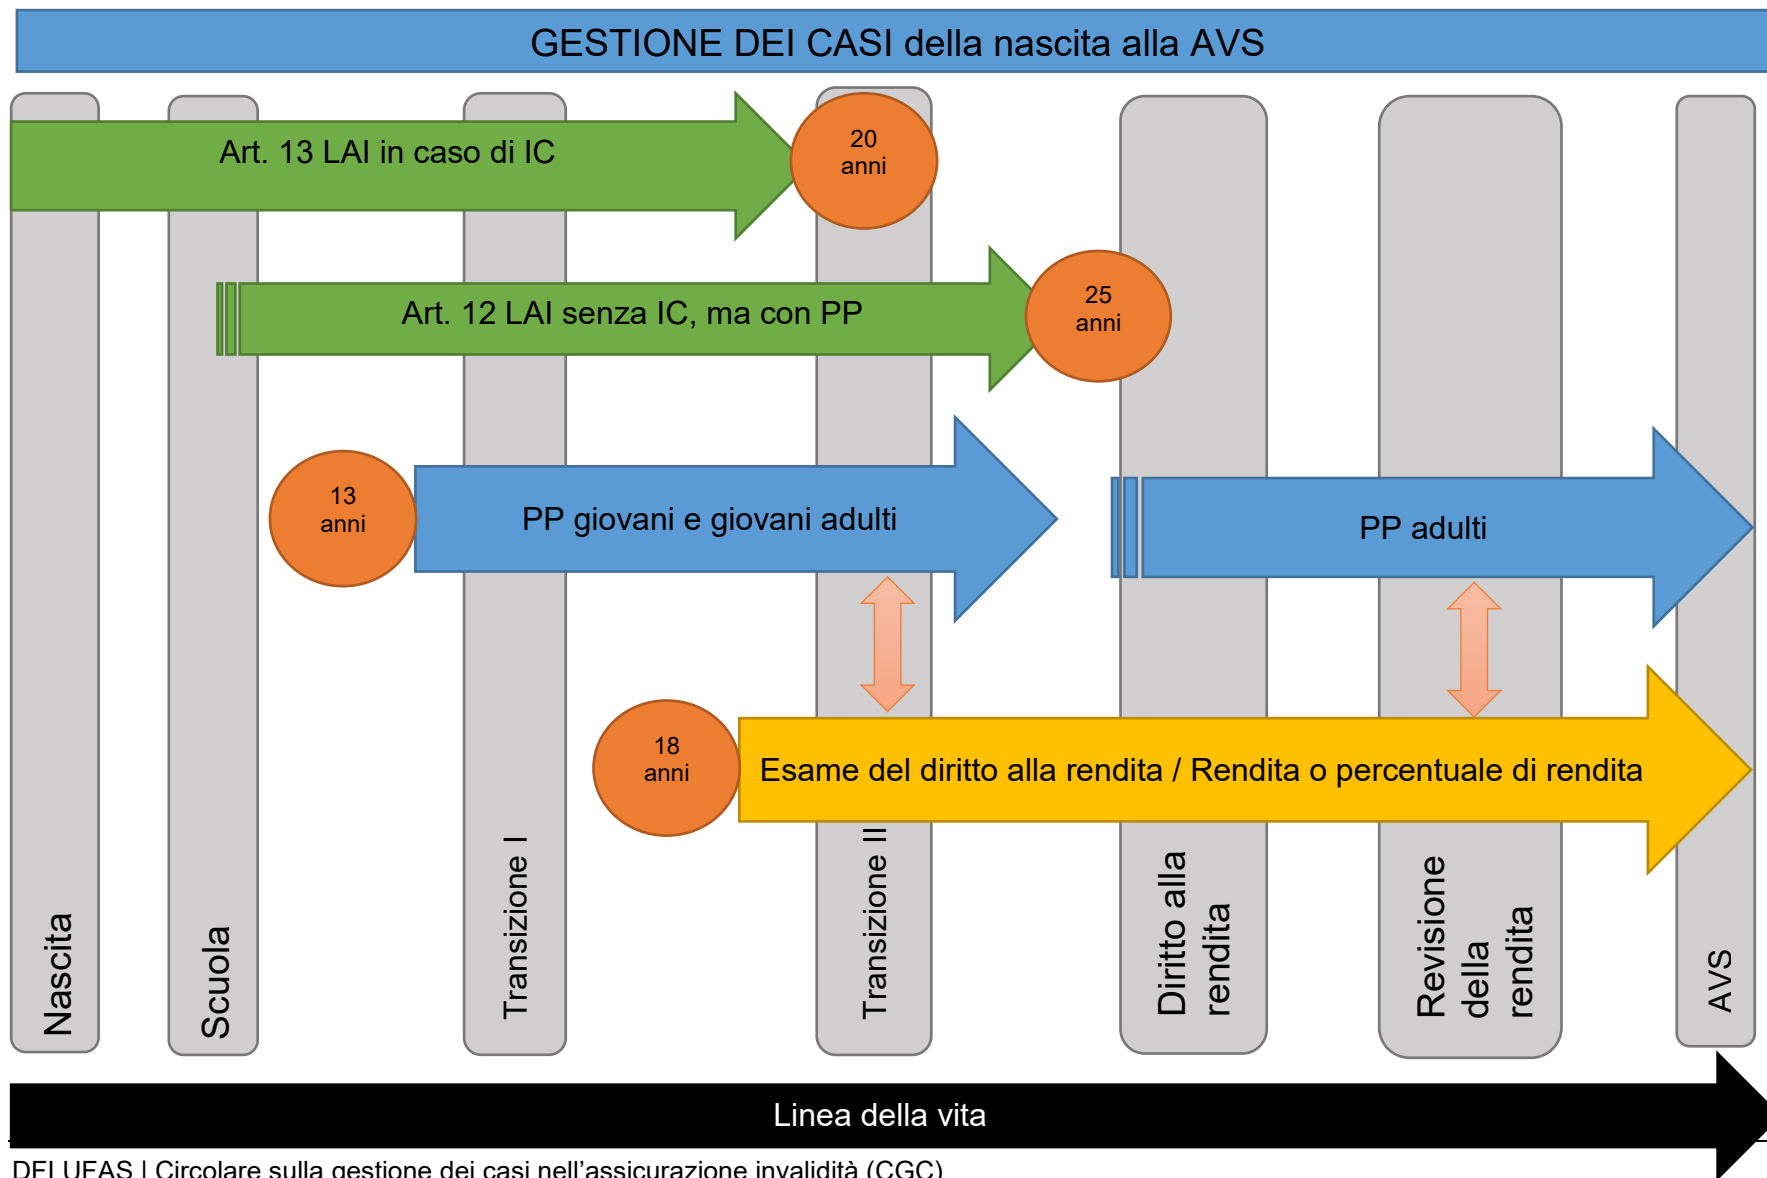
GESTIONE DEI CASI della nascita alla AVS

Art. 13 LAI in caso di IC

20 anni

Art. 12 LAI senza IC, ma con PP

25 anni

13 anni

PP giovani e giovani adulti

PP adulti

18 anni

Esame del diritto alla rendita / Rendita o percentuale di rendita

Nascita

Scuola

Transizione I

Transizione II

Diritto alla rendita

Revisione della rendita

AVS

Linea della vita

DFI UFAS | Circolare sulla gestione dei casi nell’assicurazione invalidità (CGC)